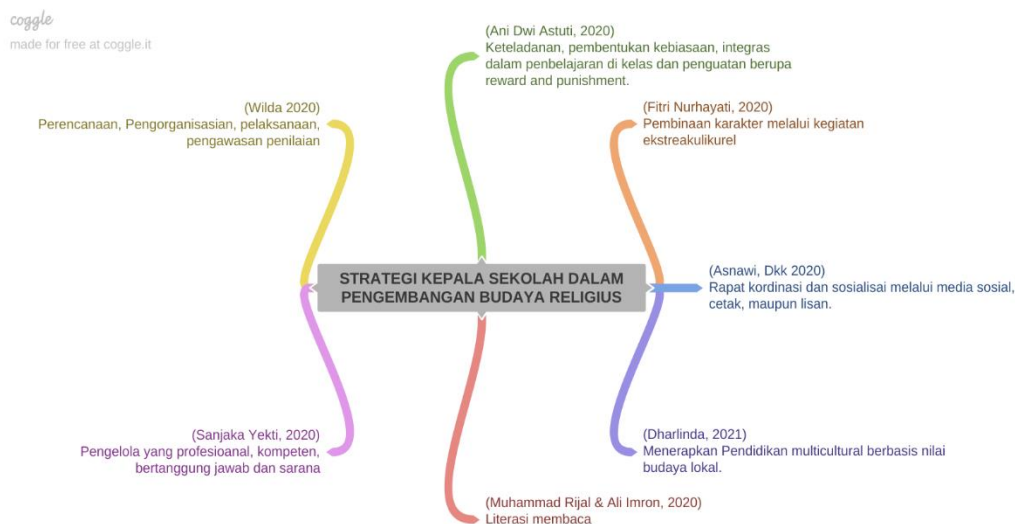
coggle
made for free at coggle.it

STRATEGI KEPALA SEKOLAH DALAM PENGEMBANGAN BUDAYA RELIGIUS

(Ani Dwi Astuti, 2020)
Keteladanan, pembentukan kebiasaan, integras dalam penbelajaran di kelas dan penguatan berupa reward and punishment.

(Wilda 2020)
Perencanaan, Pengorganisasian, pelaksanaan, pengawasan penilaian

(Fitri Nurhayati, 2020)
Pembinaan karakter melalui kegiatan ekstreakulikurel

(Asnawi, Dkk 2020)
Rapat kordinasi dan sosialisai melalui media sosial, cetak, maupun lisan.

(Sanjaka Yekti, 2020)
Pengelola yang profesioanal, kompeten, bertanggung jawab dan sarana

(Dharlinda, 2021)
Menerapkan Pendidikan multicultural berbasis nilai budaya lokal.

(Muhammad Rijal & Ali Imron, 2020)
Literasi membaca